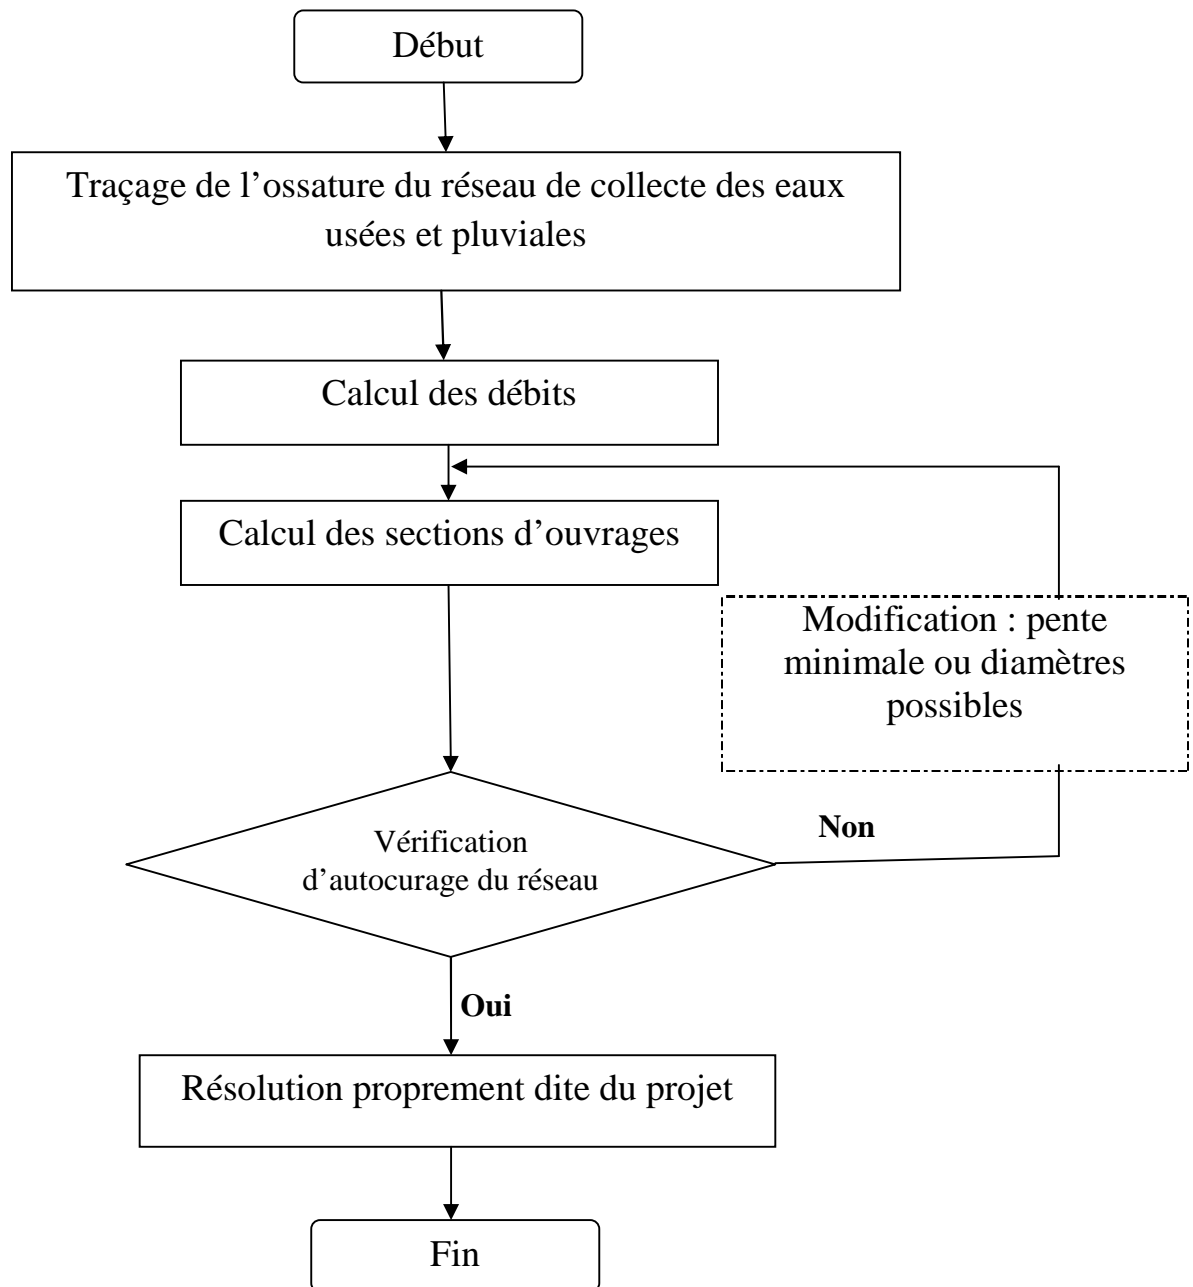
Début

Traçage de l’ossature du réseau de collecte des eaux usées et pluviales

Calcul des débits

Calcul des sections d’ouvrages

Modification : pente minimale ou diamètres possibles

Vérification d’autocurage du réseau

Non

Oui

Résolution proprement dite du projet

Fin